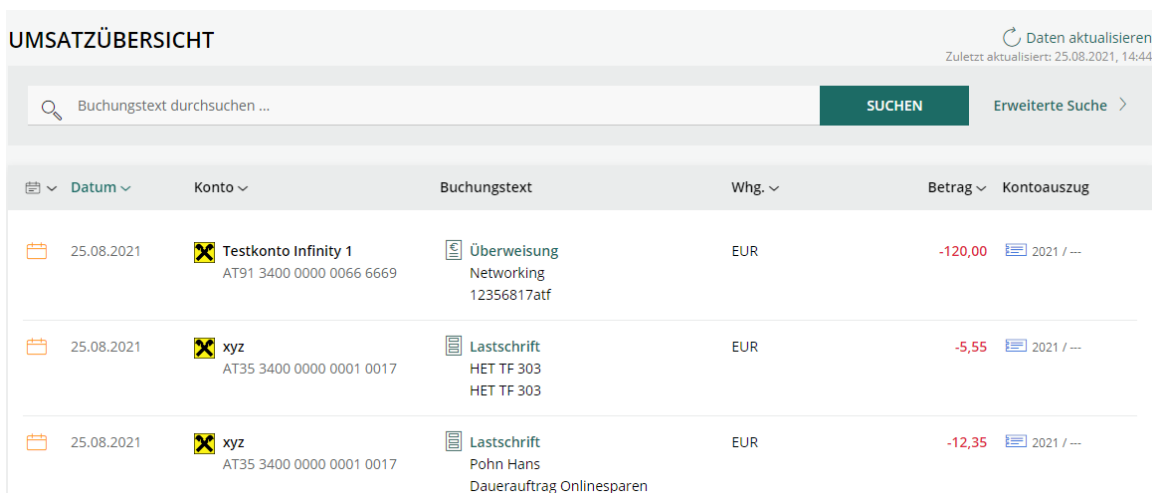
UMSATZÜBERSICHT

Daten aktualisieren
Zuletzt aktualisiert: 25.08.2021, 14:44

Buchungstext durchsuchen ...

SUCHEN

Erweiterte Suche

| | Datum | Konto | Buchungstext | Whg. | Betrag | Kontoauszug |
|---|---|---|---|---|---|---|
| | 25.08.2021 | Testkonto Infinity 1 AT91 3400 0000 0066 6669 | Überweisung Networking 12356817atf | EUR | -120,00 | 2021 / --- |
| | 25.08.2021 | xyz AT35 3400 0000 0001 0017 | Lastschrift HET TF 303 HET TF 303 | EUR | -5,55 | 2021 / --- |
| | 25.08.2021 | xyz AT35 3400 0000 0001 0017 | Lastschrift Pohn Hans Dauerauftrag Onlinesparen | EUR | -12,35 | 2021 / --- |